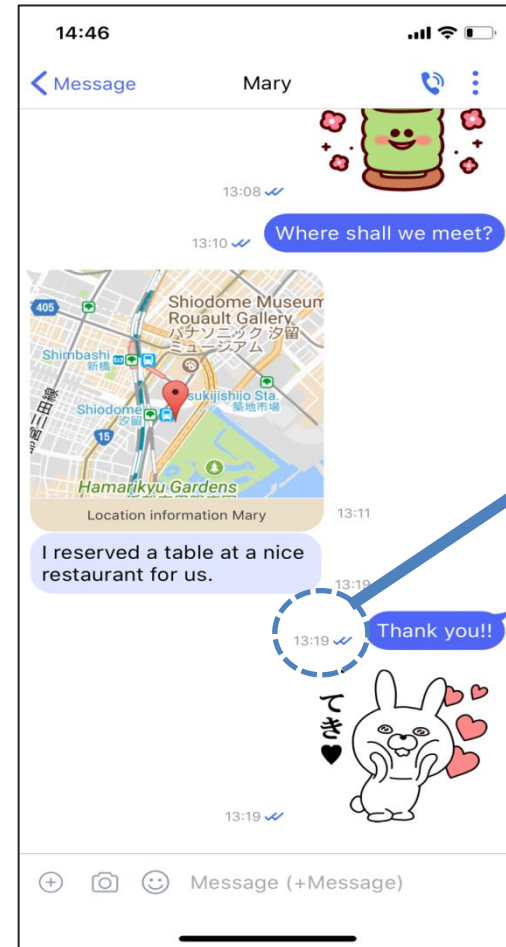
14:46

Message

Mary

13:08

13:10

Where shall we meet?

405

Shiodome Museum Rouault Gallery パナソニック 汐留 ミュージアム

Shimbashi 新橋

Shiodome 汐留

Tsukijishijo Sta. 築地市場

15

Hamarikyu Gardens

Location information Mary

13:11

I reserved a table at a nice restaurant for us.

13:19

13:19

Thank you!!

てき♥

13:19

Message (+Message)